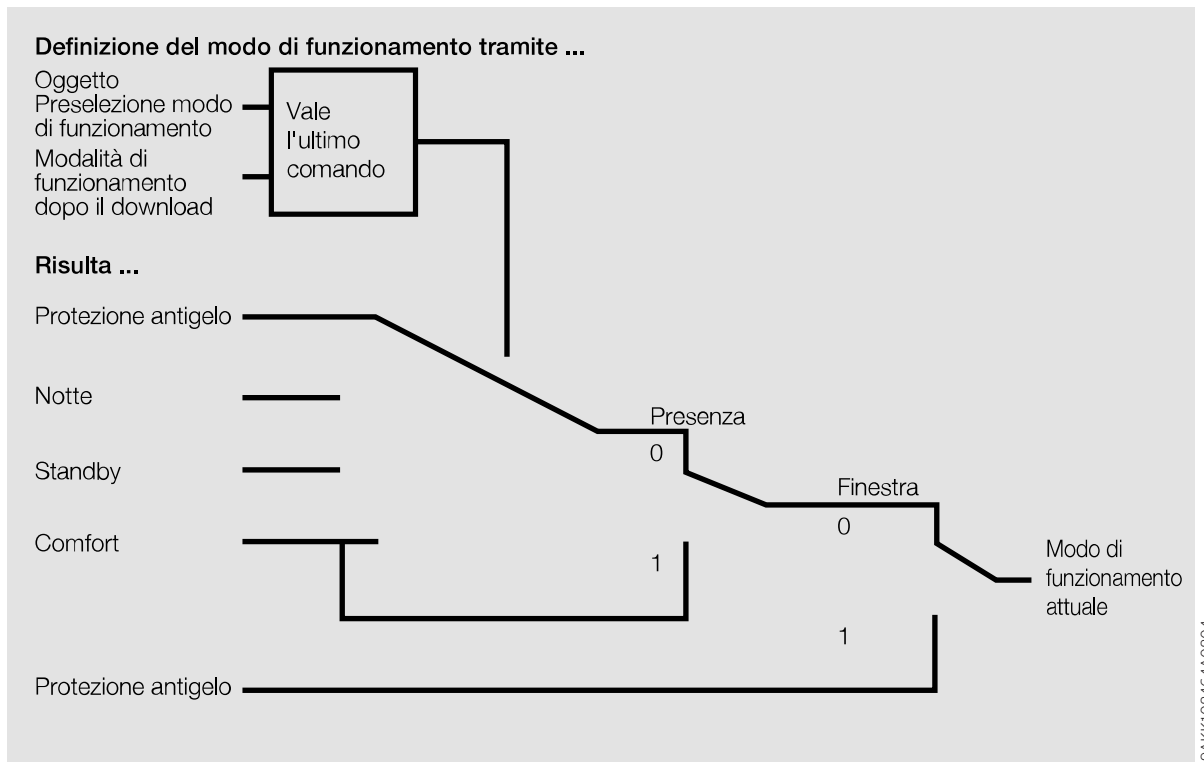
Definizione del modo di funzionamento tramite ...

Oggetto Preselezione modo di funzionamento

Modalità di funzionamento dopo il download

Vale l'ultimo comando

Risulta ...

Protezione antigelo

Notte

Standby

Comfort

Protezione antigelo

Presenza

0

1

Finestra

0

1

Modo di funzionamento attuale

2CKK1024614C0001